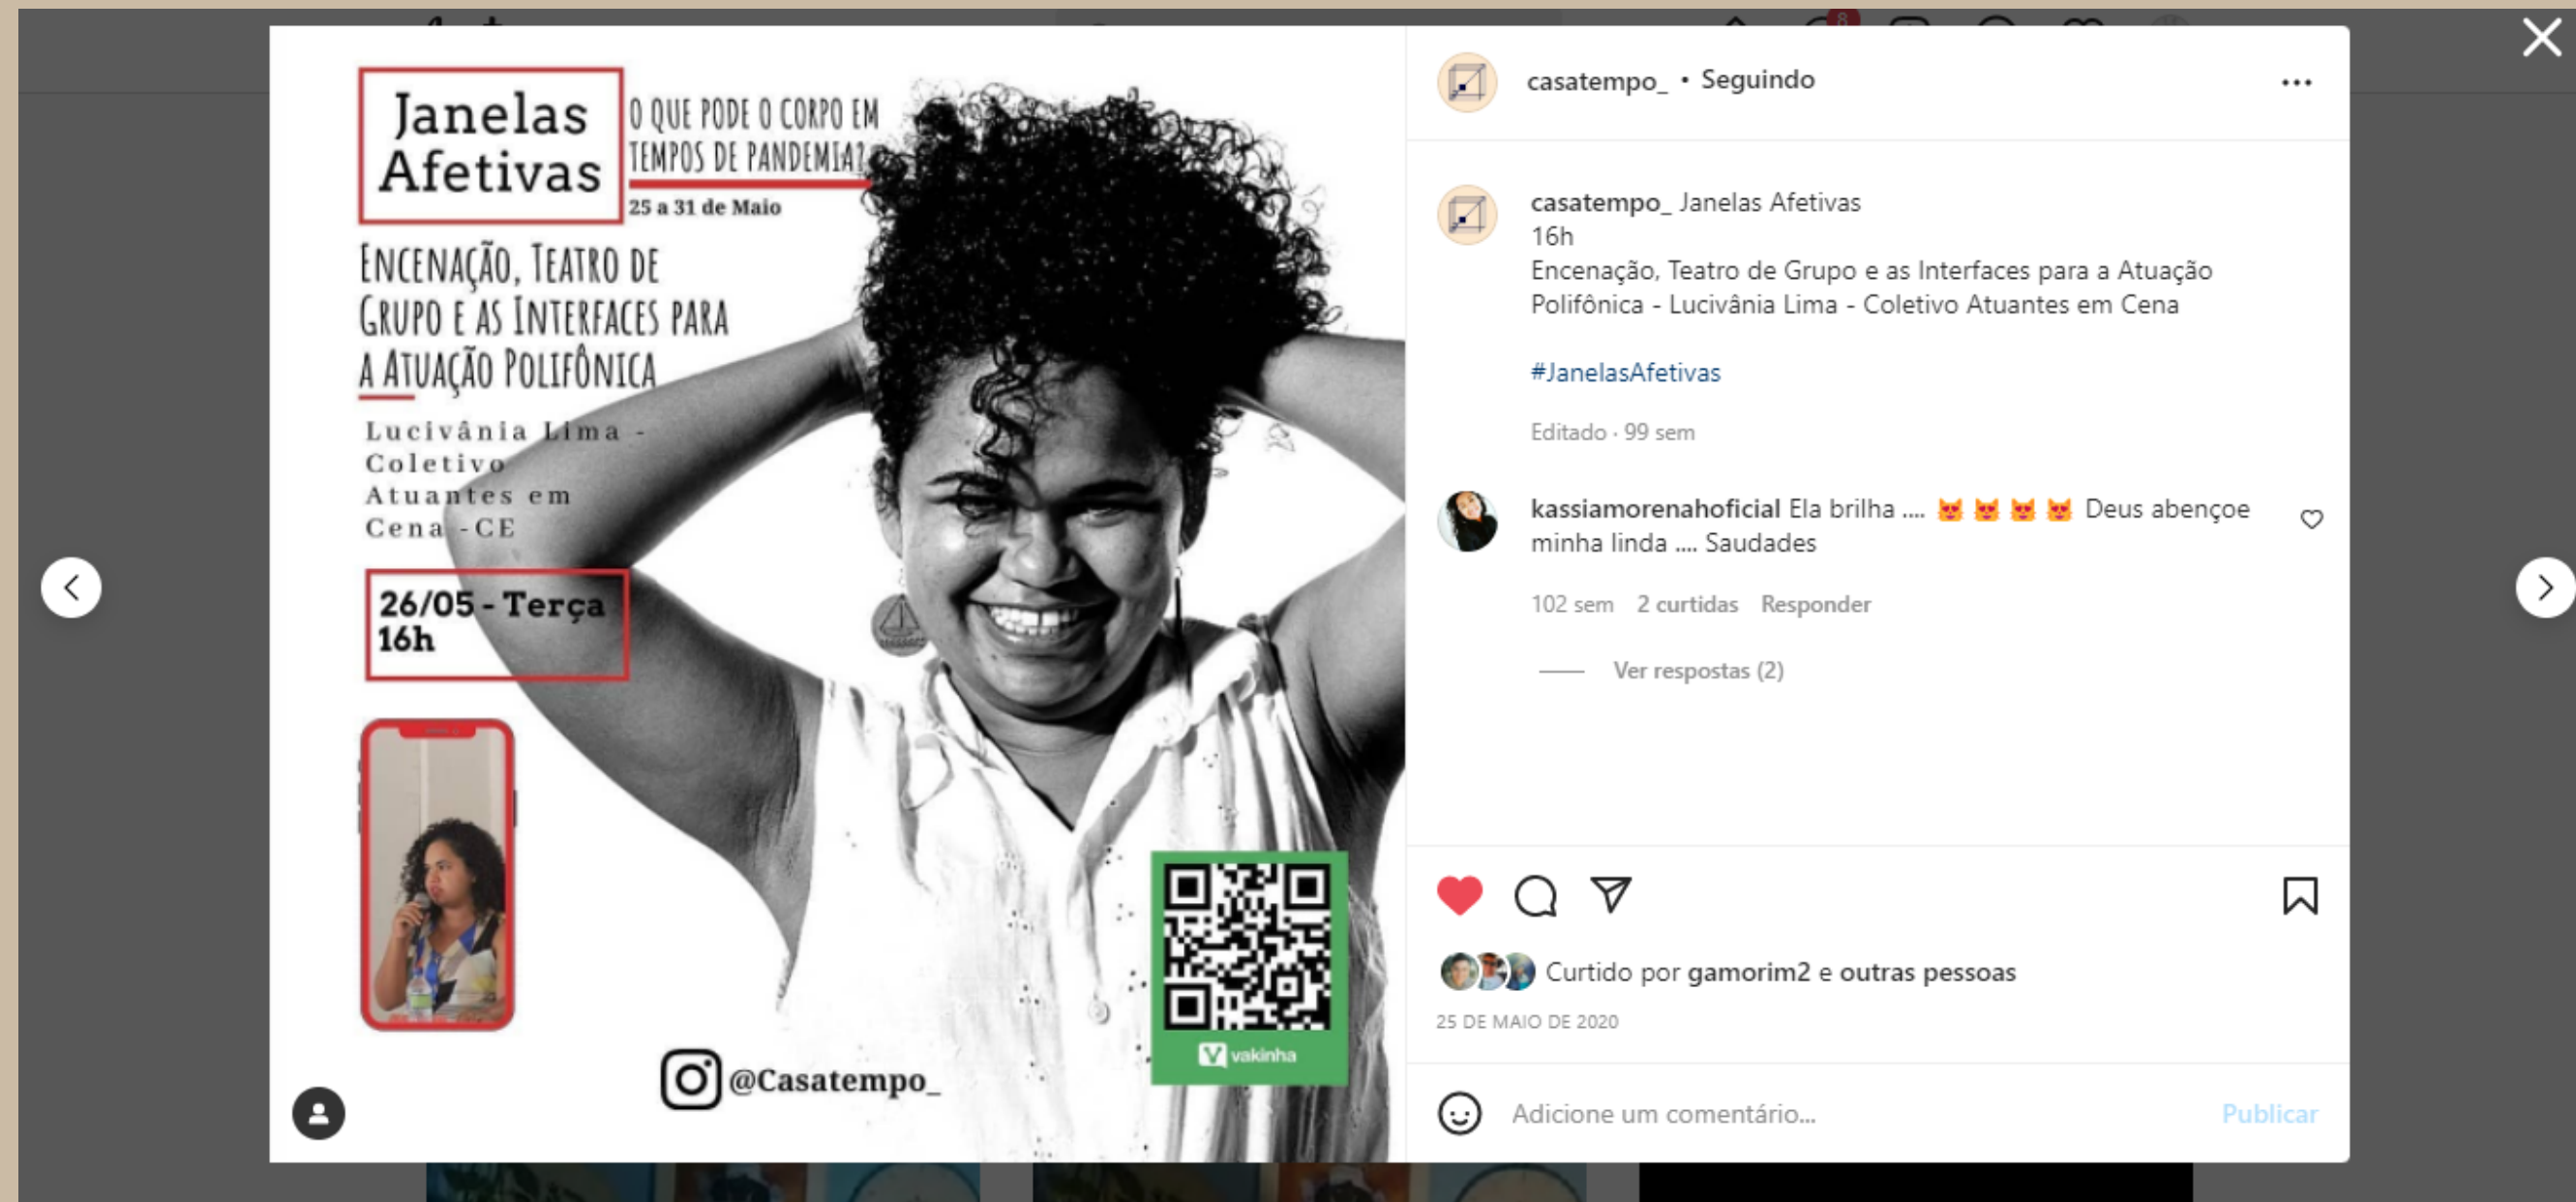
Janelas Afetivas

O QUE PODE O CORPO EM TEMPOS DE PANDEMIA?

25 a 31 de Maio

ENCENAÇÃO, TEATRO DE GRUPO E AS INTERFACES PARA A ATUAÇÃO POLIFÔNICA

Lucivânia Lima - Coletivo Atuantes em Cena - CE

26/05 - Terça 16h

vakinha

@Casatempo_

casatempo_ • Seguindo

casatempo_ Janelas Afetivas
16h
Encenação, Teatro de Grupo e as Interfaces para a Atuação Polifônica - Lucivânia Lima - Coletivo Atuantes em Cena

#JanelasAfetivas

Editado · 99 sem

kassiamorenahoficial Ela brilha .... 😻 😻 😻 😻 Deus abençoe minha linda .... Saudades

102 sem 2 curtidas Responder

Ver respostas (2)

Curtido por gamorim2 e outras pessoas

25 DE MAIO DE 2020

Adicione um comentário...

Publicar